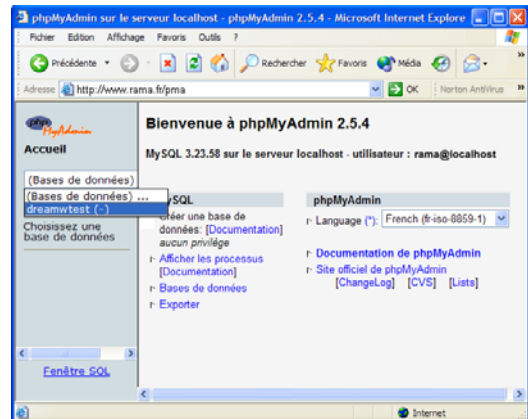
phpMyAdmin sur le serveur localhost - phpMyAdmin 2.5.4 - Microsoft Internet Explore

Fichier Edition Affichage Favoris Outils ?

Précédente Rechercher Favoris Média

Adresse http://www.rama.fr/pma OK Norton AntiVirus

phpMyAdmin

Accueil

(Bases de données)

(Bases de données) ...

dreamwtest (-)

Choisissez une base de données

Fenêtre SQL

Bienvenue à phpMyAdmin 2.5.4

MySQL 3.23.58 sur le serveur localhost - utilisateur : rama@localhost

ySQL

Créer une base de données: [Documentation]

aucun privilège

Afficher les processus [Documentation]

Bases de données

Exporter

phpMyAdmin

Language (*): French (fr-iso-8859-1)

Documentation de phpMyAdmin

Site officiel de phpMyAdmin

[ChangeLog] [CVS] [Lists]

Internet